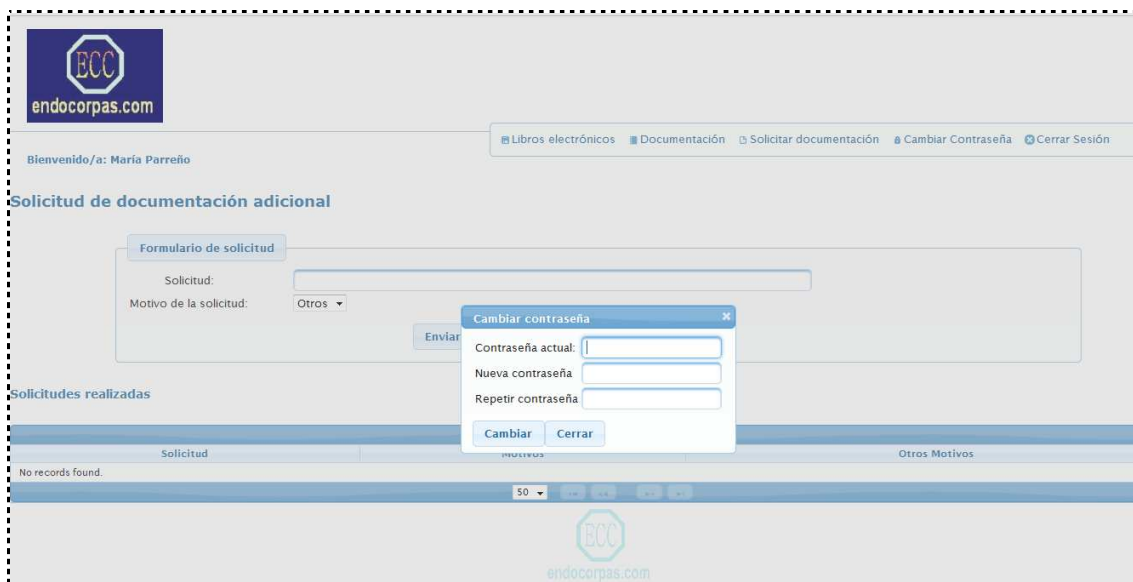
ECC
endocorpas.com

Libros electrónicos Documentación Solicitar documentación Cambiar Contraseña Cerrar Sesión

Bienvenido/a: María Parreño

Solicitud de documentación adicional

Formulario de solicitud

Solicitud:

Motivo de la solicitud: Otros

Enviar

Cambiar contraseña

Contraseña actual:

Nueva contraseña

Repetir contraseña

Cambiar Cerrar

Solicitudes realizadas

| Solicitud | Motivos | Otros Motivos |
|---|---|---|
| No records found. | | |

50

ECC
endocorpas.com